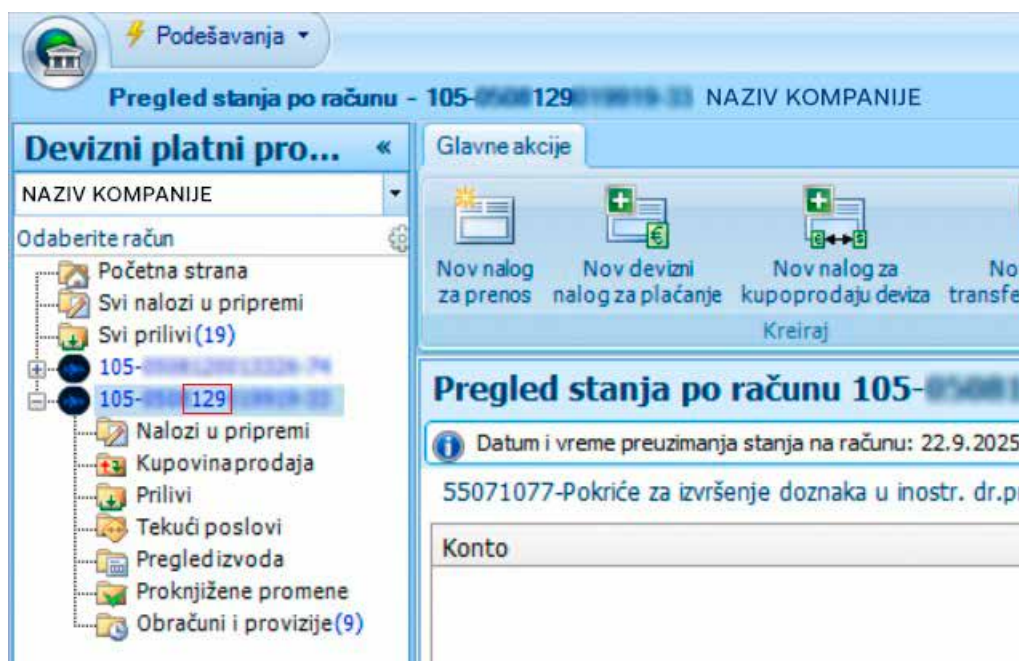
Podešavanja ▾

Pregled stanja po računu - 105-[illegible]129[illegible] NAZIV KOMPANIJE

Devizni platni pro... «

NAZIV KOMPANIJE

Odaberite račun

Početna strana
Svi nalozi u pripremi
Svi prilivi (19)
105-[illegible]
105-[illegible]129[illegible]
Nalozi u pripremi
Kupovina prodaja
Prilivi
Tekući poslovi
Pregled izvoda
Proknjižene promene
Obračuni i provizije (9)

Glavne akcije

Nov nalog za prenos
Nov devizni nalog za plaćanje
Nov nalog za kupoprodaju deviza
No transfe

Kreiraj

Pregled stanja po računu 105-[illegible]

Datum i vreme preuzimanja stanja na računu: 22.9.2025

55071077-Pokriće za izvršenje doznaka u inostr. dr.p

Konto